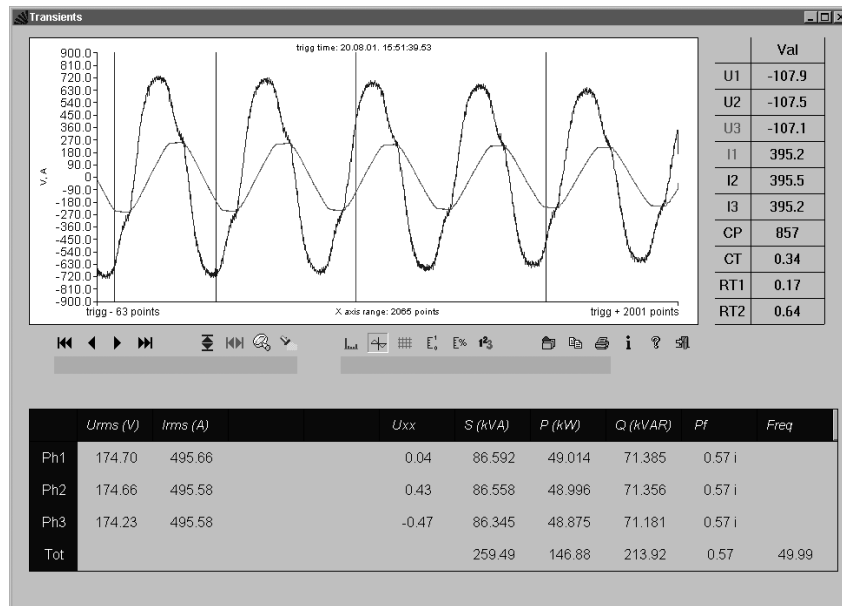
Transients

trigg time: 20.08.01. 15:51:39.53

900.0
810.0
720.0
630.0
540.0
450.0
360.0
270.0
180.0
90.0
0
-90.0
-180.0
-270.0
-360.0
-450.0
-540.0
-630.0
-720.0
-810.0
-900.0

V, A

trigg - 63 points
X axis range: 2065 points
trigg + 2001 points

| | Val |
|---|---|
| U1 | -107.9 |
| U2 | -107.5 |
| U3 | -107.1 |
| I1 | 395.2 |
| I2 | 395.5 |
| I3 | 395.2 |
| CP | 857 |
| CT | 0.34 |
| RT1 | 0.17 |
| RT2 | 0.64 |

| | Urms (V) | Irms (A) | | Uxx | S (kVA) | P (kW) | Q (kVAR) | Pf | Freq |
|---|---|---|---|---|---|---|---|---|---|
| Ph1 | 174.70 | 495.66 | | 0.04 | 86.592 | 49.014 | 71.385 | 0.57 i | |
| Ph2 | 174.66 | 495.58 | | 0.43 | 86.558 | 48.996 | 71.356 | 0.57 i | |
| Ph3 | 174.23 | 495.58 | | -0.47 | 86.345 | 48.875 | 71.181 | 0.57 i | |
| Tot | | | | | 259.49 | 146.88 | 213.92 | 0.57 | 49.99 |